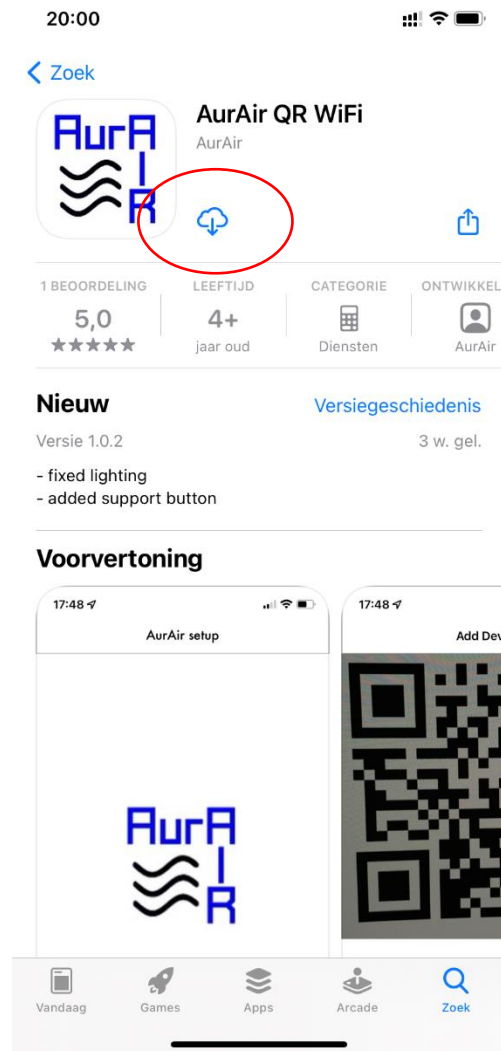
20:00

Zoek

AurA
I
R

AurAir QR WiFi
AurAir

1 BEOORDELING
5,0
★★★★★

LEEFTIJD
4+
jaar oud

CATEGORIE
Diensten

ONTWIKKEL
AurAir

Nieuw
Versiegeschiedenis
Versie 1.0.2
3 w. gel.

- fixed lighting
- added support button

Voorvertoning

17:48
AurAir setup

AurA
I
R

17:48
Add Dev

Vandaag
Games
Apps
Arcade
Zoek